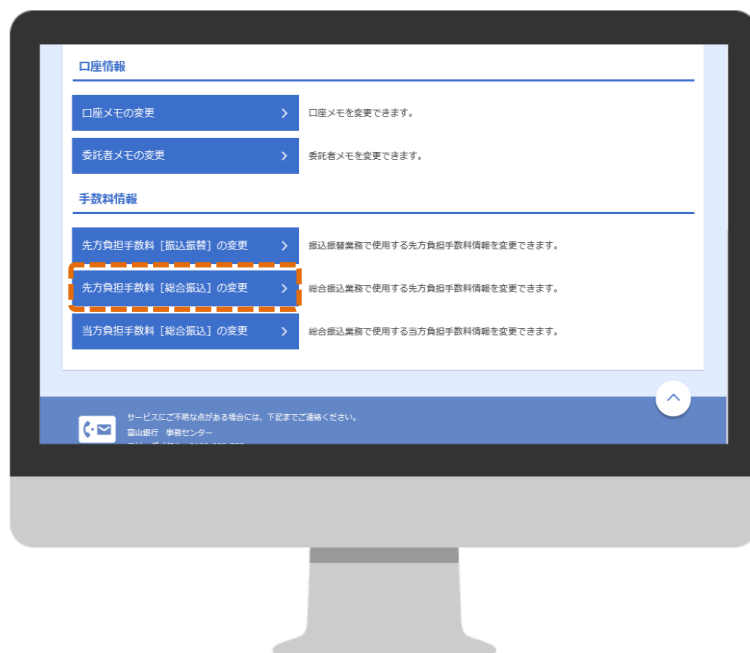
口座情報

口座メモの変更 ＞
口座メモを変更できます。

委託者メモの変更 ＞
委託者メモを変更できます。

手数料情報

先方負担手数料［振込振替］の変更 ＞
振込振替業務で使用する先方負担手数料情報を変更できます。

先方負担手数料［総合振込］の変更 ＞
総合振込業務で使用する先方負担手数料情報を変更できます。

当方負担手数料［総合振込］の変更 ＞
総合振込業務で使用する当方負担手数料情報を変更できます。

サービスにご不明な点がある場合には、下記までご連絡ください。
富山銀行 事務センター
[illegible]